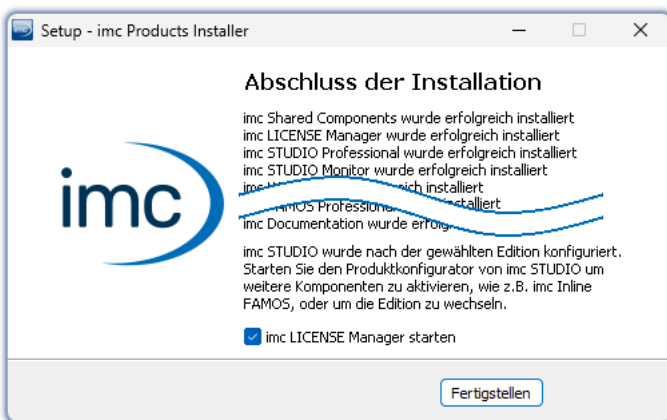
Setup - imc Products Installer

imc

Abschluss der Installation

imc Shared Components wurde erfolgreich installiert
imc LICENSE Manager wurde erfolgreich installiert
imc STUDIO Professional wurde erfolgreich installiert
imc STUDIO Monitor wurde erfolgreich installiert
imc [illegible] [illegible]ich installiert
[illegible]AMOS Professiona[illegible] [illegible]stalliert
imc Documentation wurde erfolg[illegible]

imc STUDIO wurde nach der gewählten Edition konfiguriert. Starten Sie den Produktkonfigurator von imc STUDIO um weitere Komponenten zu aktivieren, wie z.B. imc Inline FAMOS, oder um die Edition zu wechseln.

imc LICENSE Manager starten

Fertigstellen